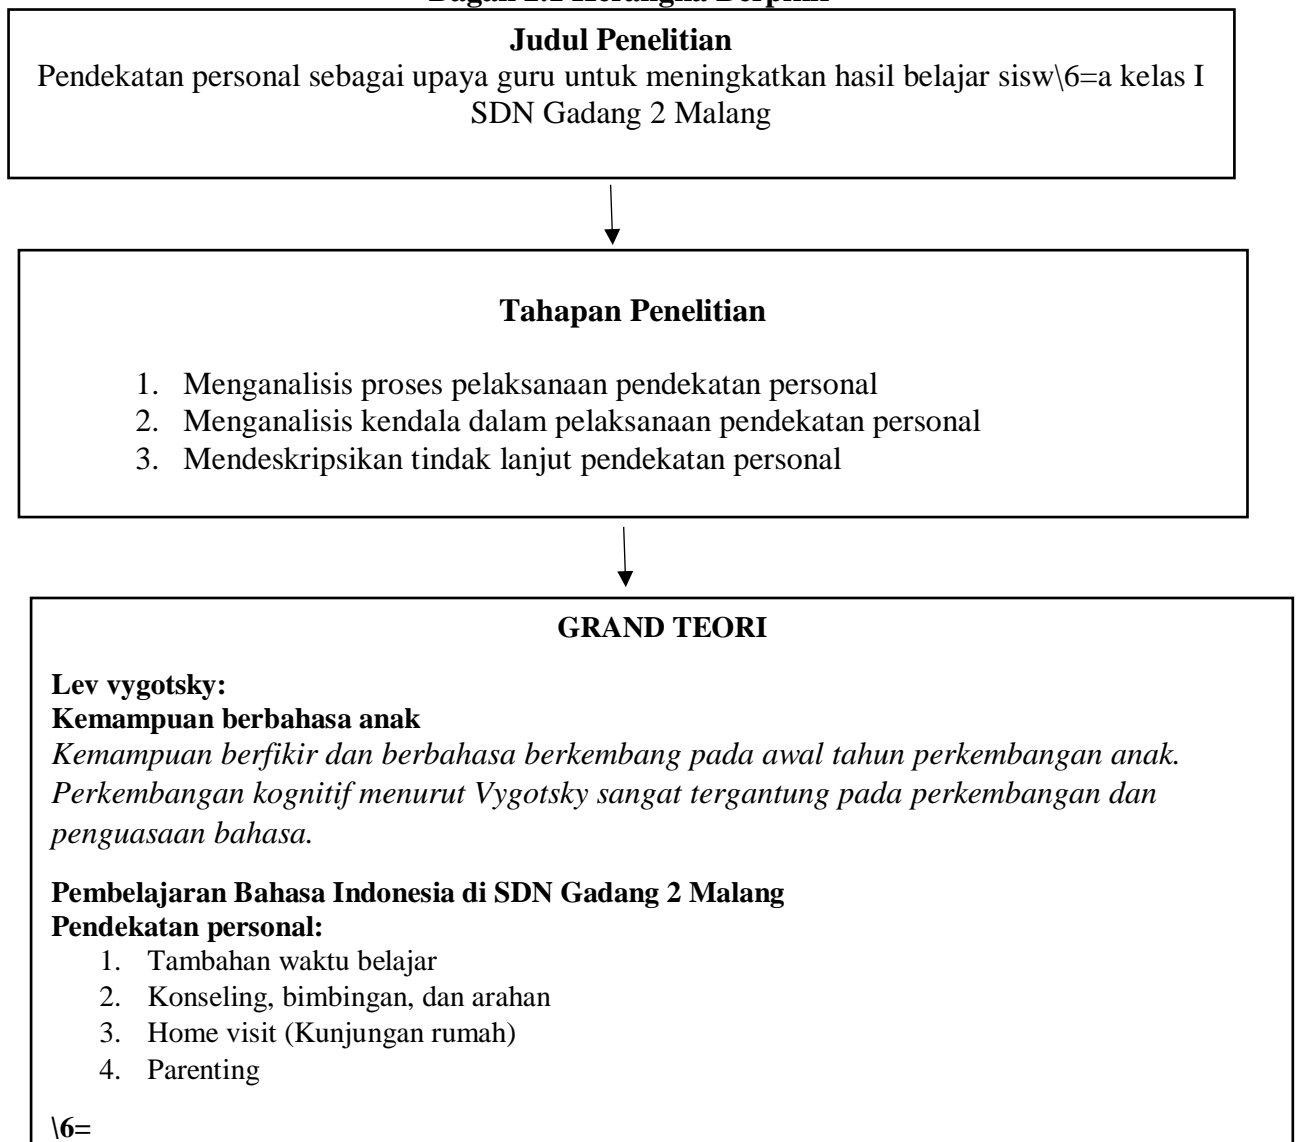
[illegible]

**Judul Penelitian**

Pendekatan personal sebagai upaya guru untuk meningkatkan hasil belajar sisw\6=a kelas I SDN Gadang 2 Malang

**Tahapan Penelitian**

1. Menganalisis proses pelaksanaan pendekatan personal
2. Menganalisis kendala dalam pelaksanaan pendekatan personal
3. Mendeskripsikan tindak lanjut pendekatan personal

**GRAND TEORI**

**Lev vygotsky:**
**Kemampuan berbahasa anak**
*Kemampuan berfikir dan berbahasa berkembang pada awal tahun perkembangan anak. Perkembangan kognitif menurut Vygotsky sangat tergantung pada perkembangan dan penguasaan bahasa.*

**Pembelajaran Bahasa Indonesia di SDN Gadang 2 Malang**
**Pendekatan personal:**
1. Tambahan waktu belajar
2. Konseling, bimbingan, dan arahan
3. Home visit (Kunjungan rumah)
4. Parenting

**\6=**